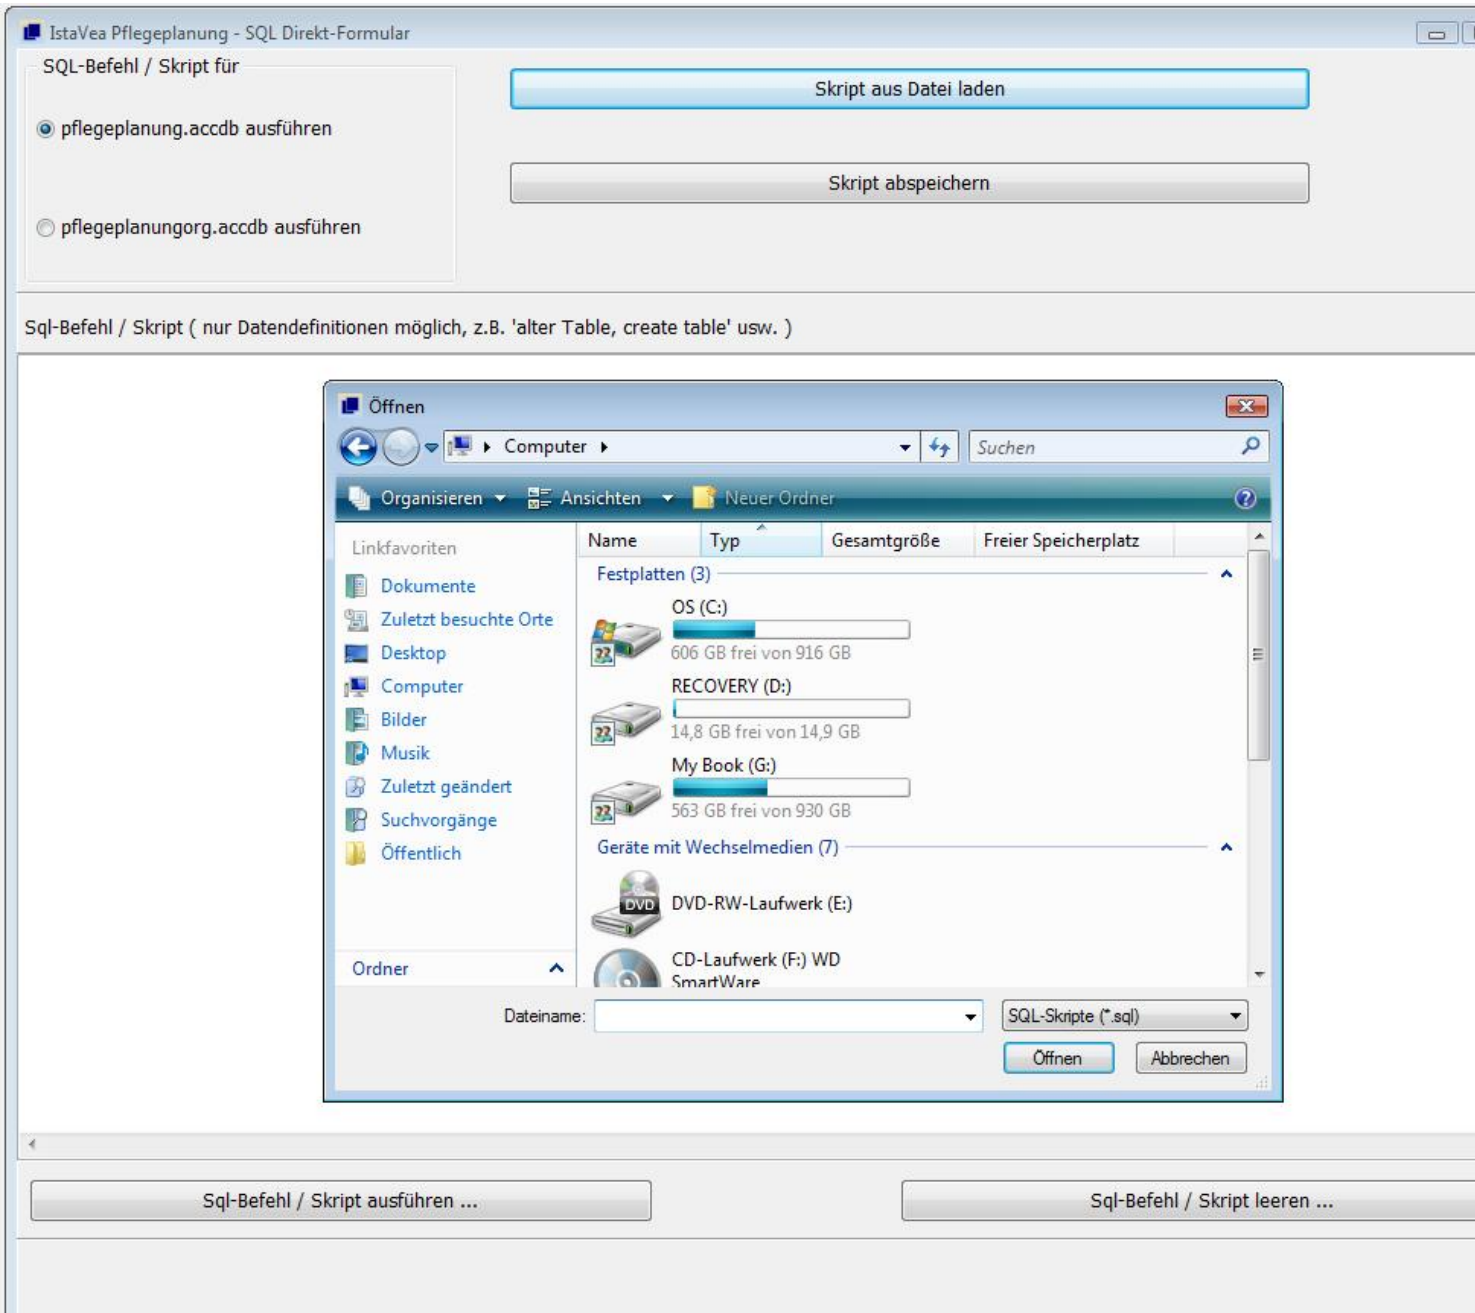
IstaVea Pflegeplanung - SQL Direkt-Formular

SQL-Befehl / Skript für

pflegeplanung.accdb ausführen

pflegeplanungorg.accdb ausführen

Skript aus Datei laden

Skript abspeichern

Sql-Befehl / Skript ( nur Datendefinitionen möglich, z.B. 'alter Table, create table' usw. )

Öffnen

Computer

Suchen

Organisieren Ansichten Neuer Ordner

Linkfavoriten

Dokumente

Zuletzt besuchte Orte

Desktop

Computer

Bilder

Musik

Zuletzt geändert

Suchvorgänge

Öffentlich

Ordner

| Name | Typ | Gesamtgröße | Freier Speicherplatz |
|---|---|---|---|

Festplatten (3)

OS (C:)
606 GB frei von 916 GB

RECOVERY (D:)
14,8 GB frei von 14,9 GB

My Book (G:)
563 GB frei von 930 GB

Geräte mit Wechselmedien (7)

DVD-RW-Laufwerk (E:)

CD-Laufwerk (F:) WD SmartWare

Dateiname:

SQL-Skripte (*.sql)

Öffnen

Abbrechen

Sql-Befehl / Skript ausführen ...

Sql-Befehl / Skript leeren ...